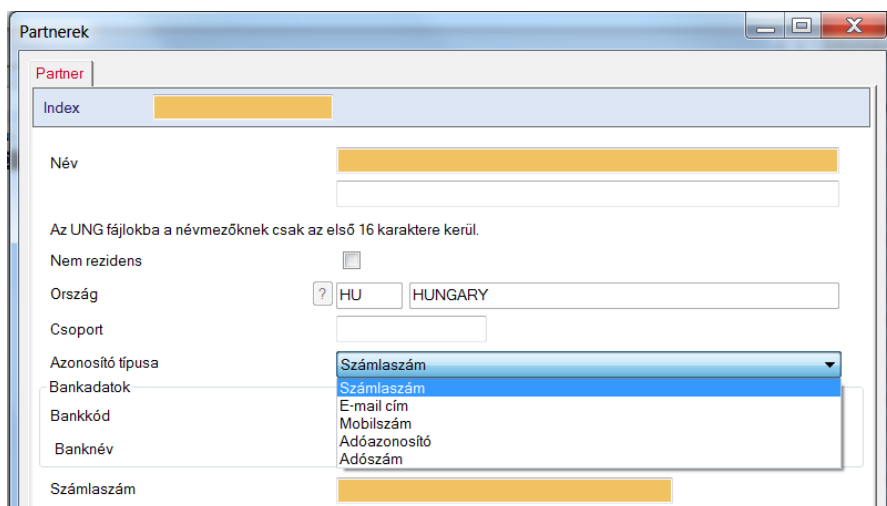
Partnerek

Partner

Index

Név

Az UNG fájlokba a névmezőknek csak az első 16 karaktere kerül.

Nem rezidens

Ország ? HU HUNGARY

Csoport

Azonosító típusa Számlaszám

Bankadatok

Bankkód

Banknév

Számlaszám
E-mail cím
Mobilszám
Adóazonosító
Adószám

Számlaszám